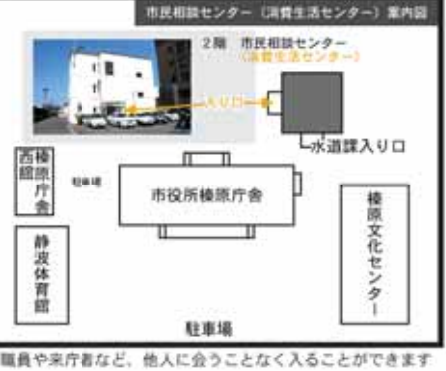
市民相談センター（消費生活センター）案内図

2階　市民相談センター
（消費生活センター）

入り口

水道課入り口

榛原庁舎西館

駐車場

市役所榛原庁舎

静波体育館

榛原文化センター

駐車場

職員や来庁者など、他人に会うことなく入ることができます